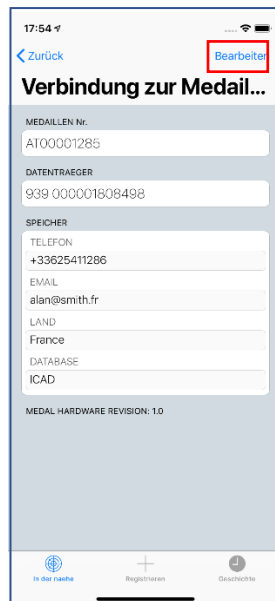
17:54

Zurück

Bearbeiten

Verbindung zur Medail...

MEDAILLEN Nr.

AT00001285

DATENTRAEGER

939 000001808498

SPEICHER

TELEFON

+33625411286

EMAIL

alan@smith.fr

LAND

France

DATABASE

ICAD

MEDAL HARDWARE REVISION: 1.0

In der naehe

Registrieren

Geschichte